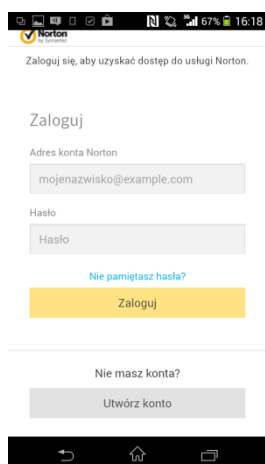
67% 16:18

Norton by Symantec

Zaloguj się, aby uzyskać dostęp do usługi Norton.

Zaloguj

Adres konta Norton

mojenazwisko@example.com

Hasło

Hasło

Nie pamiętasz hasła?

Zaloguj

Nie masz konta?

Utwórz konto